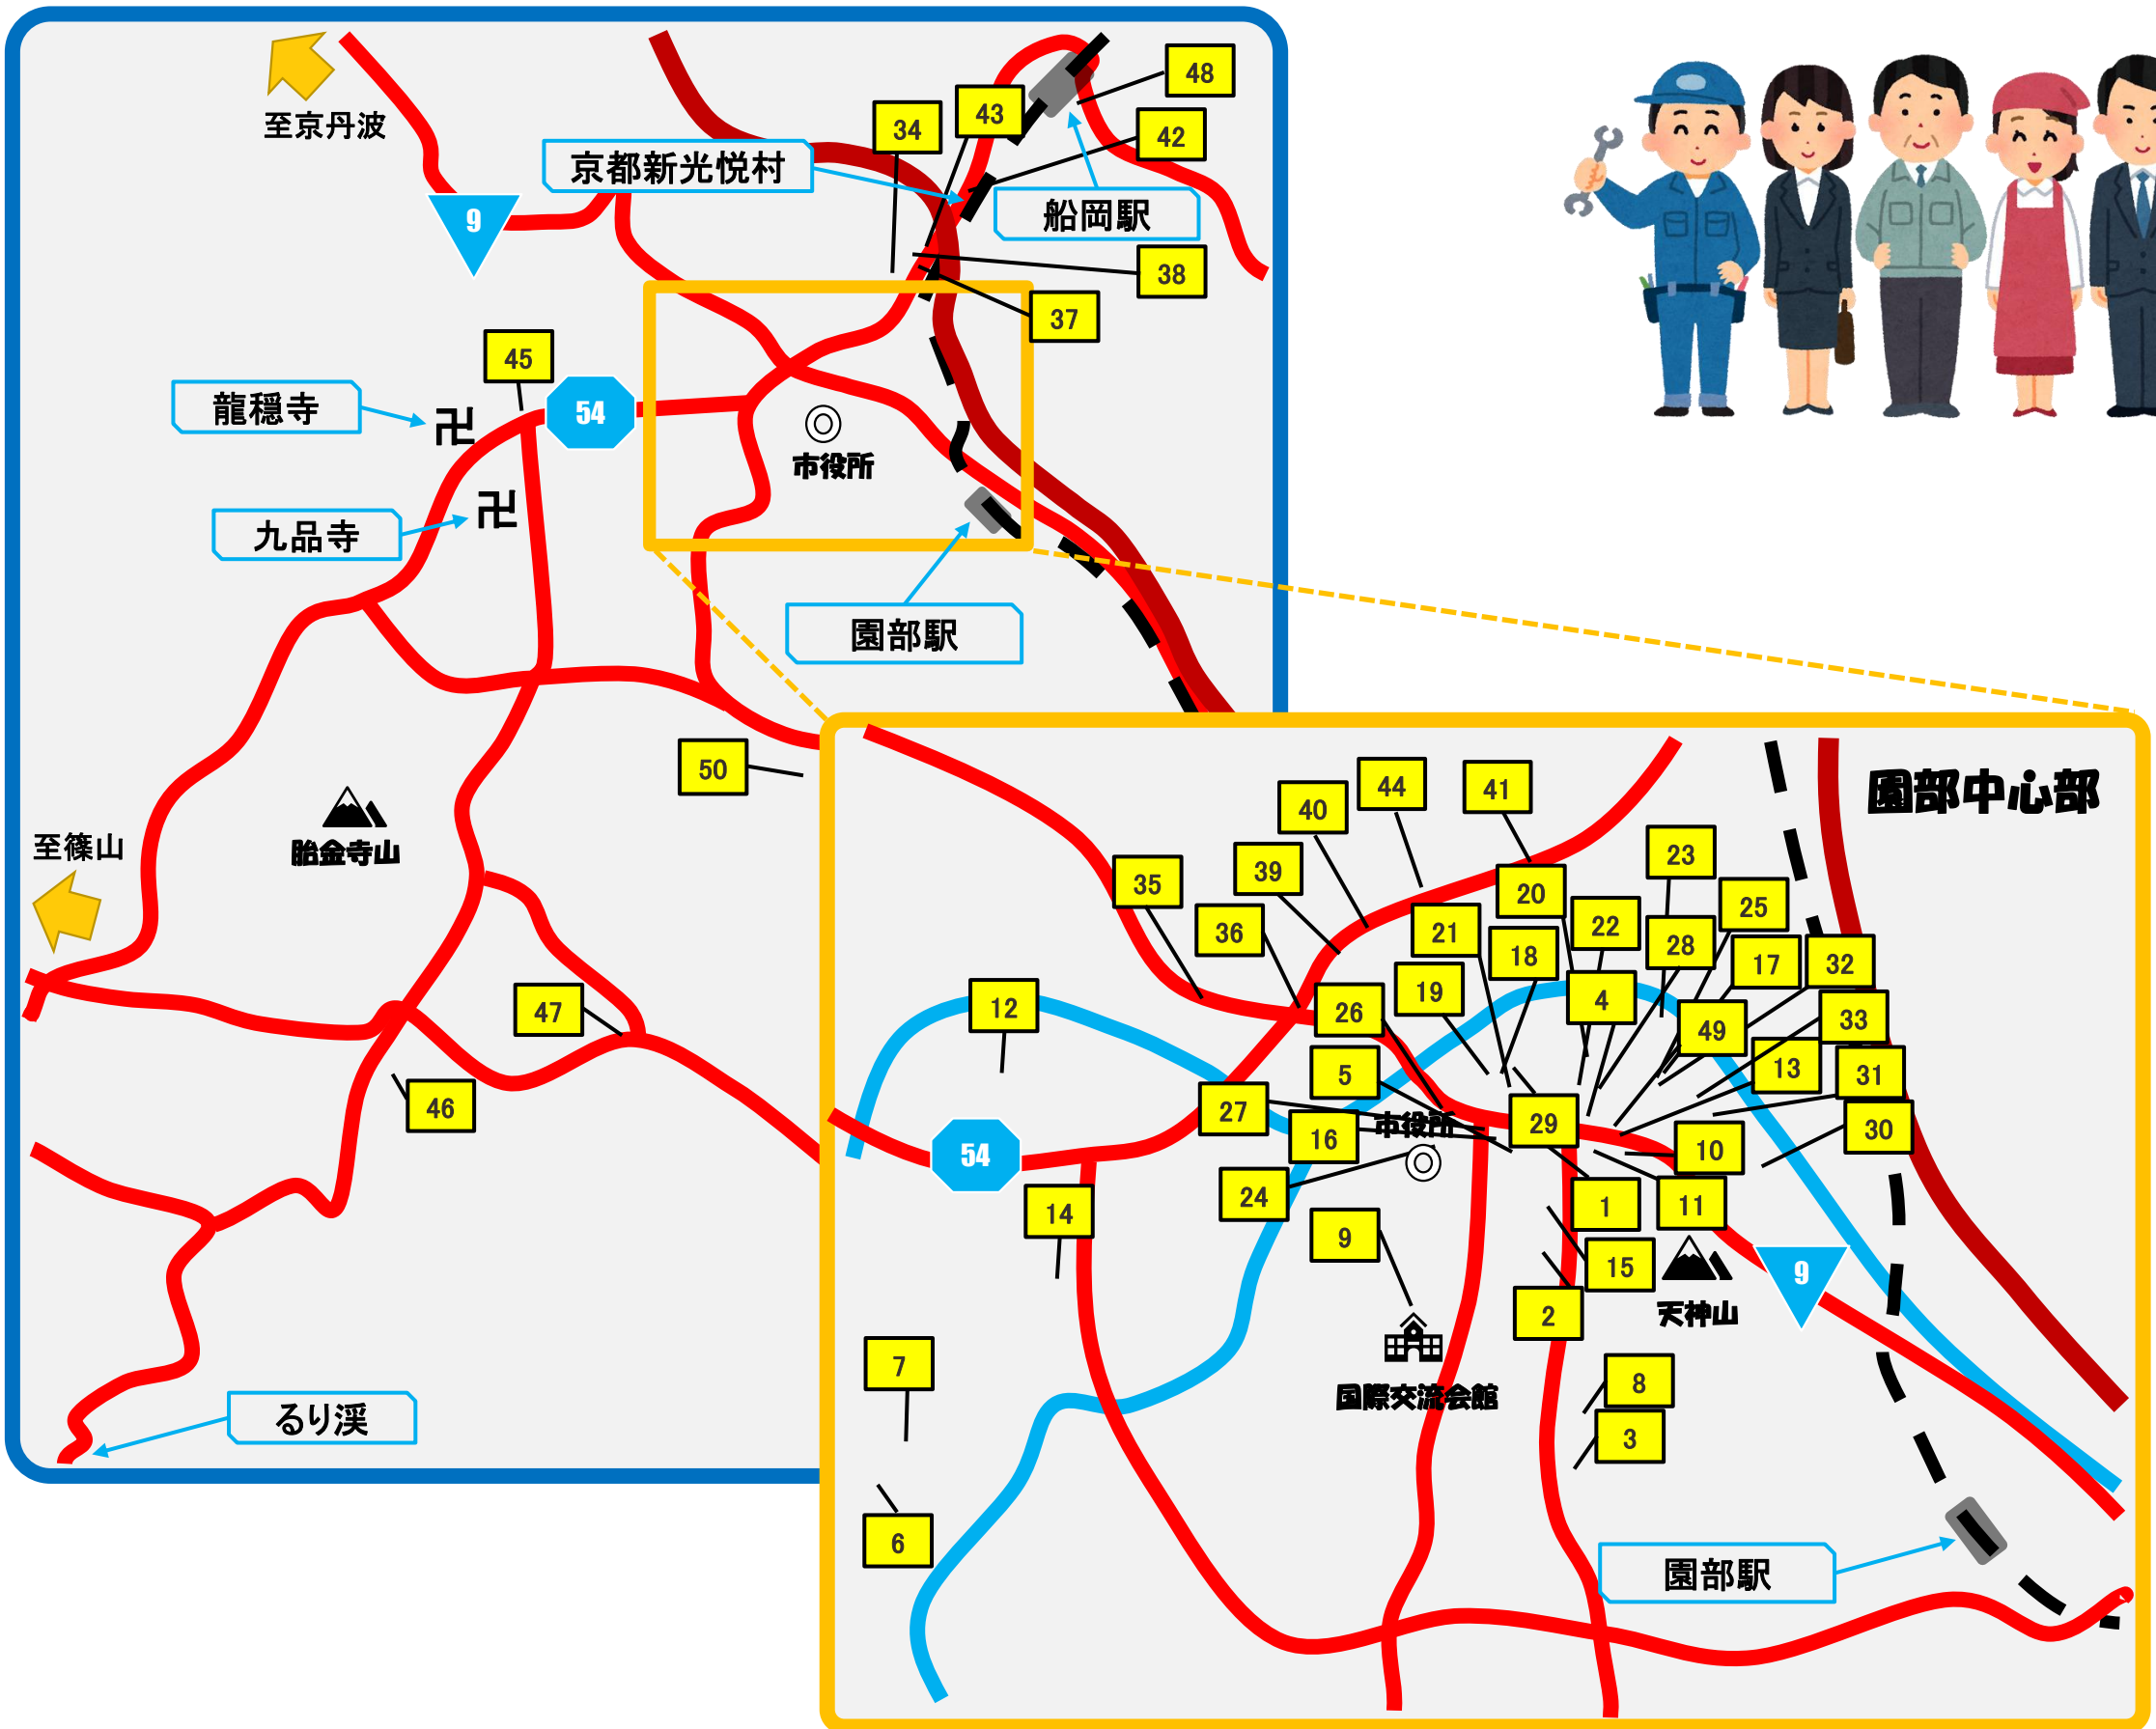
至京丹波
9
京都新光悦村
34
43
48
42
船岡駅
38
37
45
54
龍穏寺
卍
九品寺
卍
市役所
園部駅
50
至篠山
胎金寺山
47
46
るり渓

園部中心部
40
44
41
35
39
20
23
36
21
22
25
18
28
17
32
12
19
4
26
49
33
5
13
31
27
29
54
16
市役所
30
10
24
14
1
11
9
15
天神山
9
2
7
国際交流会館
8
3
6
園部駅